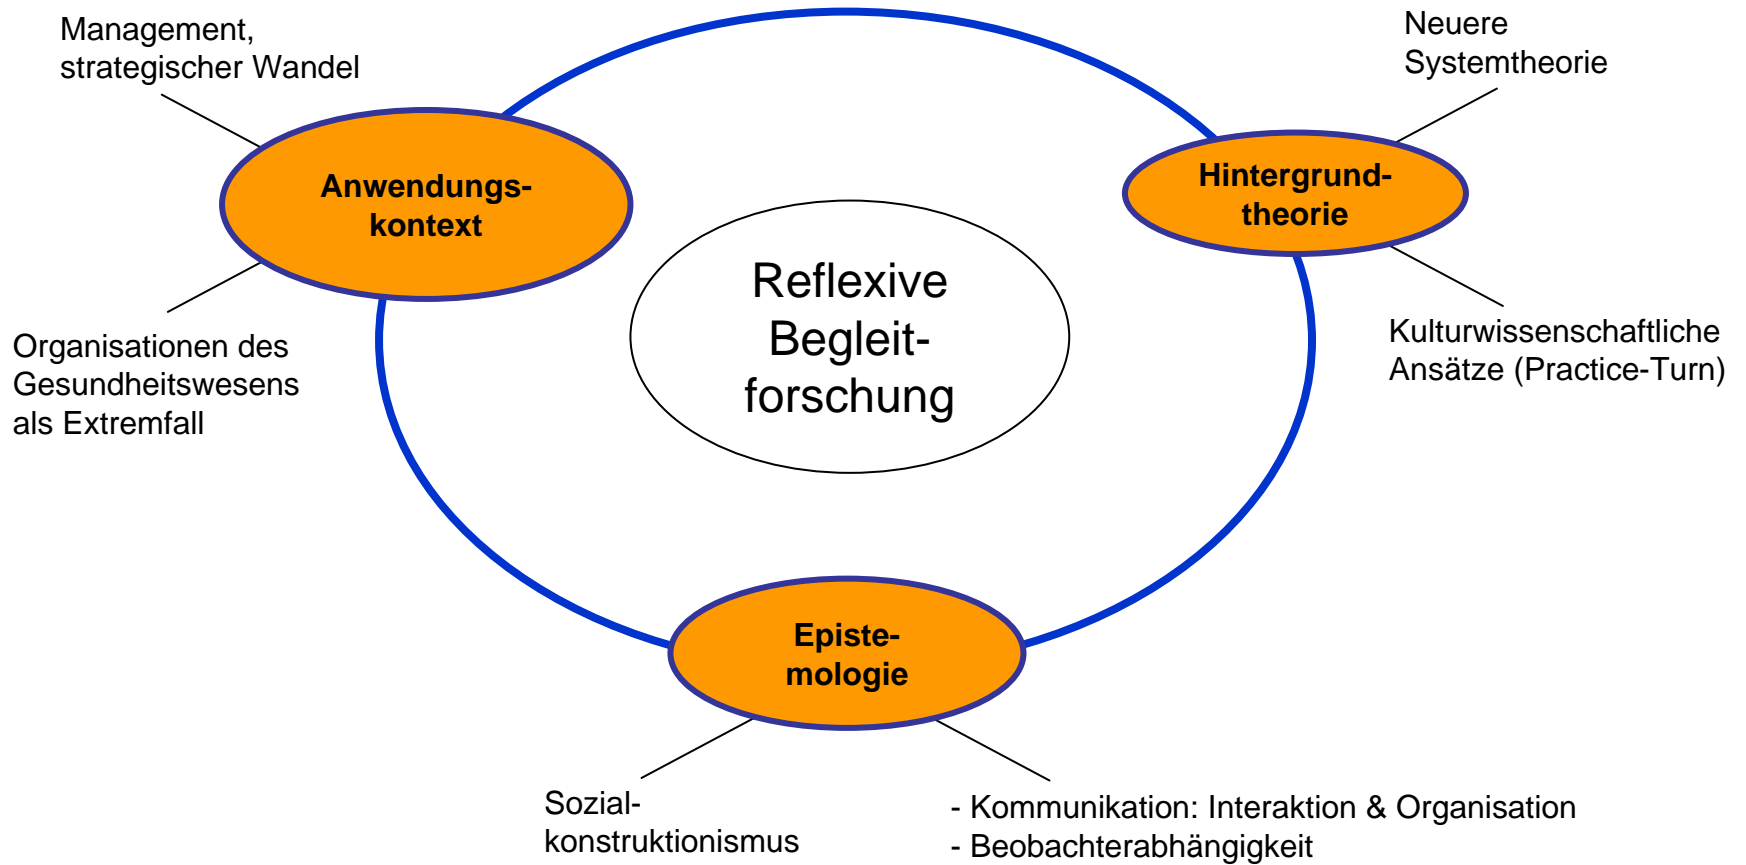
Management, strategischer Wandel

Neuere Systemtheorie

Anwendungskontext

Hintergrundtheorie

Reflexive Begleitforschung

Organisationen des Gesundheitswesens als Extremfall

Kulturwissenschaftliche Ansätze (Practice-Turn)

Epistemologie

Sozialkonstruktionismus

- Kommunikation: Interaktion & Organisation
- Beobachterabhängigkeit